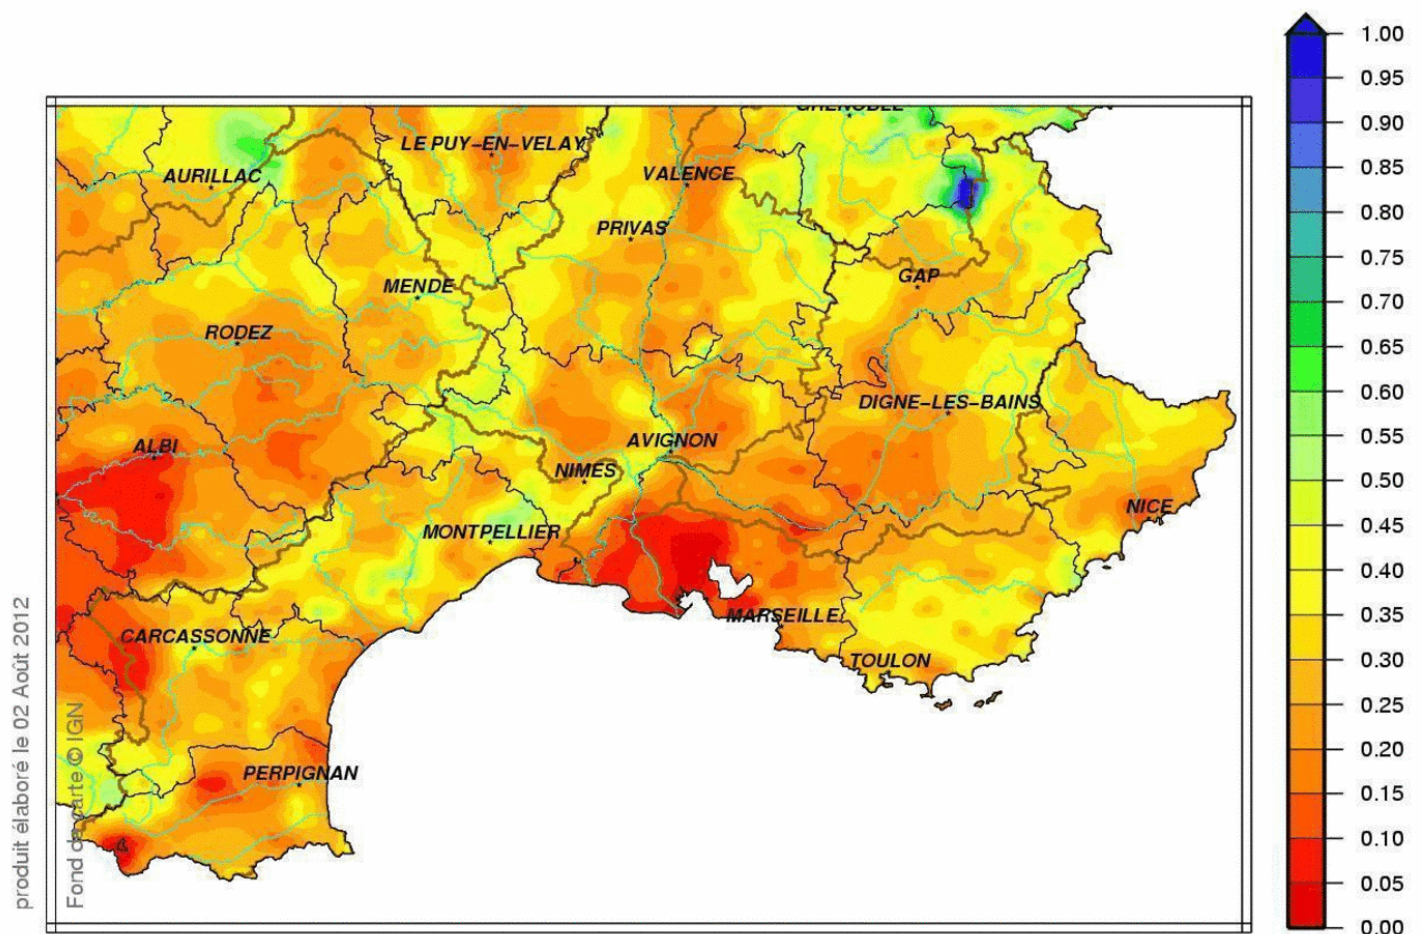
GRENOBLE
LE PUY-EN-VELAY
AURILLAC
VALENCE
PRIVAS
GAP
MENDE
RODEZ
DIGNE-LES-BAINS
AVIGNON
ALBI
NIMES
NICE
MONTPELLIER
MARSEILLE
CARCASSONNE
TOULON
PERPIGNAN

1.00
0.95
0.90
0.85
0.80
0.75
0.70
0.65
0.60
0.55
0.50
0.45
0.40
0.35
0.30
0.25
0.20
0.15
0.10
0.05
0.00

produit élaboré le 02 Août 2012
Fond de carte © IGN